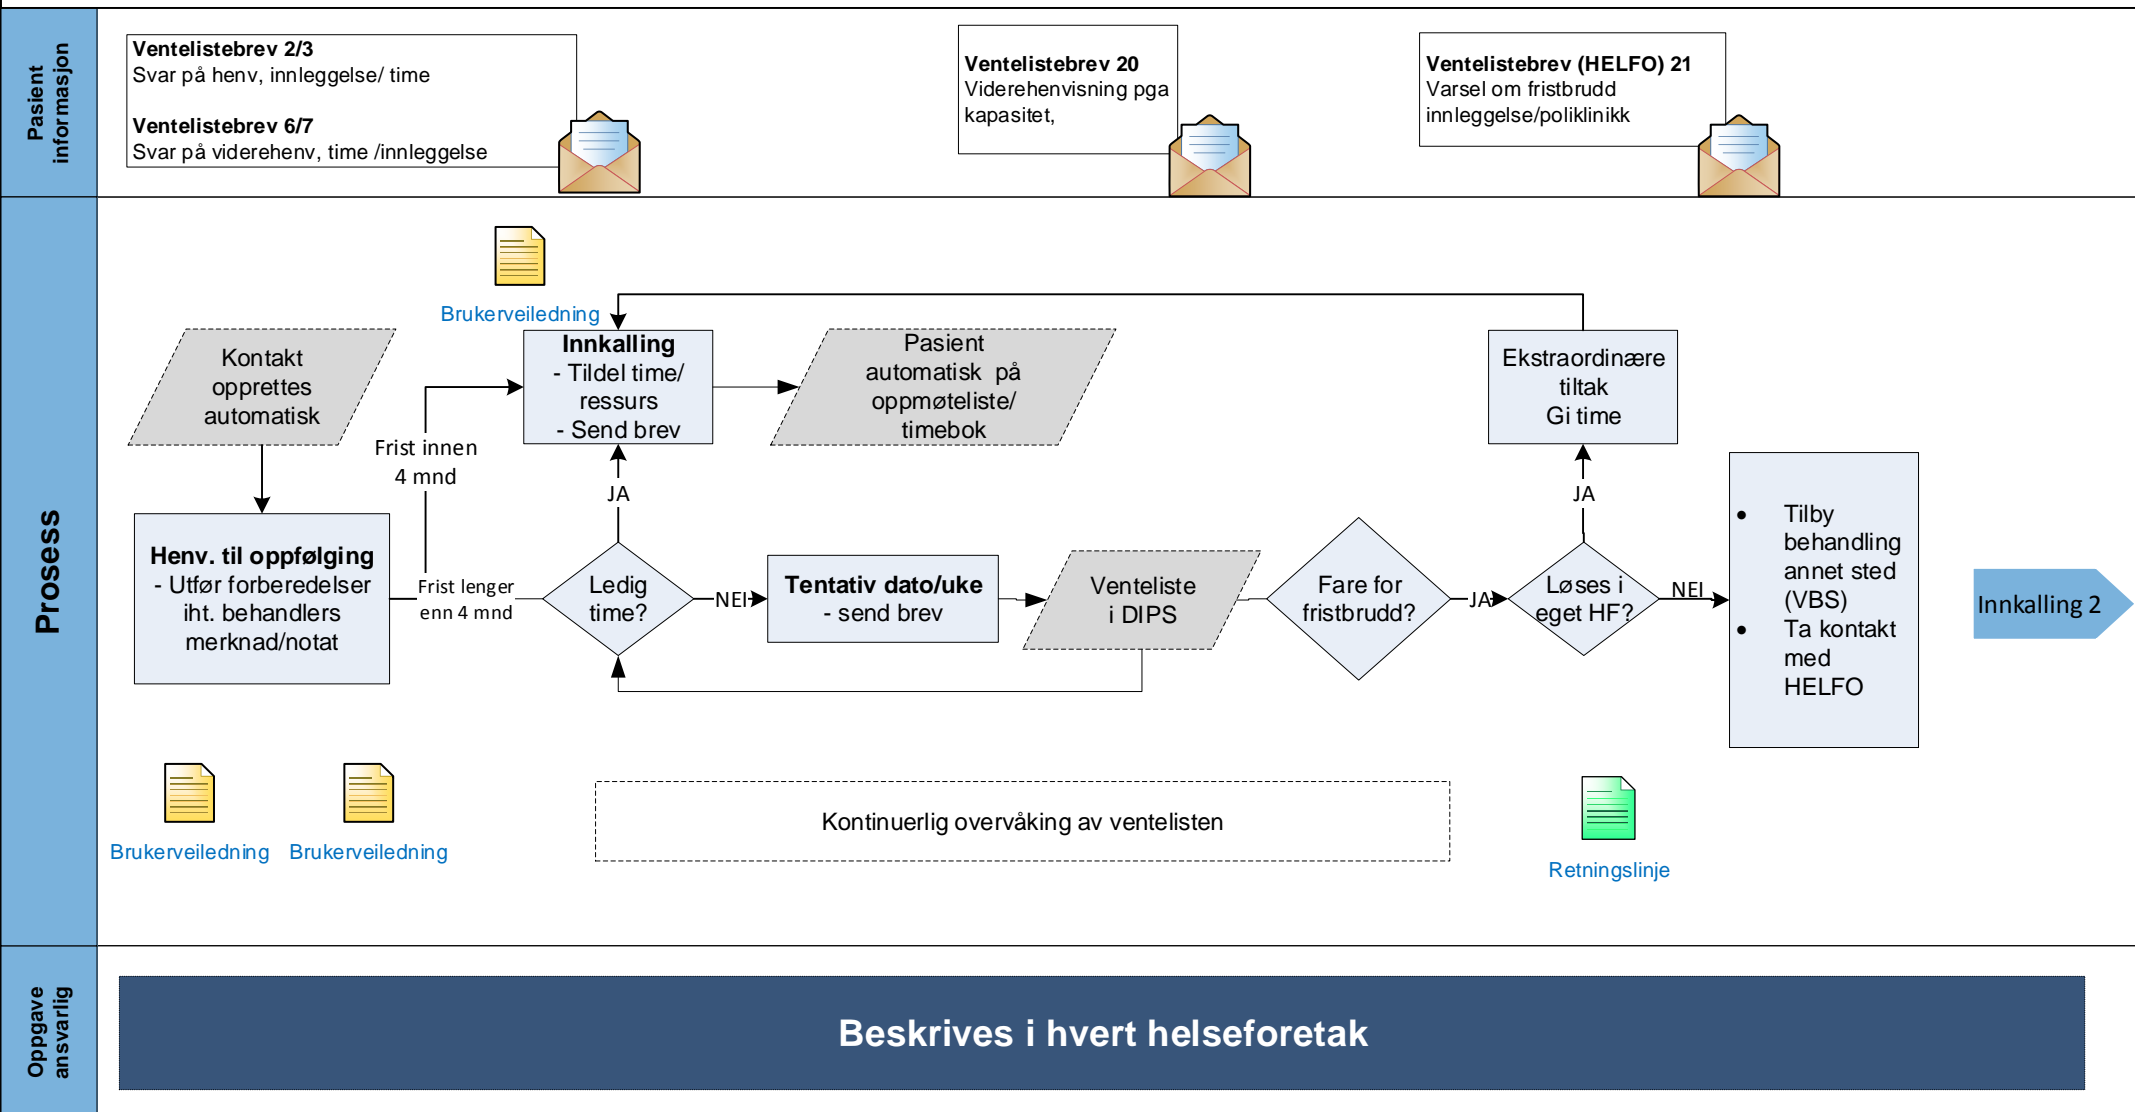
Pasient informasjon

**Ventelistebrev 2/3**
Svar på henv, innleggelse/ time

**Ventelistebrev 6/7**
Svar på viderehenv, time /innleggelse

**Ventelistebrev 20**
Viderehenvisning pga kapasitet,

**Ventelistebrev (HELFO) 21**
Varsel om fristbrudd innleggelse/poliklinikk

Prosess

Brukerveiledning

Kontakt opprettes automatisk

**Henv. til oppfølging**
- Utfør forberedelser iht. behandlers merknad/notat

Frist innen 4 mnd

Frist lenger enn 4 mnd

**Innkalling**
- Tildel time/ ressurs
- Send brev

Pasient automatisk på oppmøteliste/ timebok

JA

Ledig time?

NEI

**Tentativ dato/uke**
- send brev

Venteliste i DIPS

Fare for fristbrudd?

JA

Løses i eget HF?

JA

Ekstraordinære tiltak
Gi time

NEI

- Tilby behandling annet sted (VBS)
- Ta kontakt med HELFO

Innkalling 2

Brukerveiledning

Brukerveiledning

Kontinuerlig overvåking av ventelisten

Retningslinje

Oppgave ansvarlig

**Beskrives i hvert helseforetak**